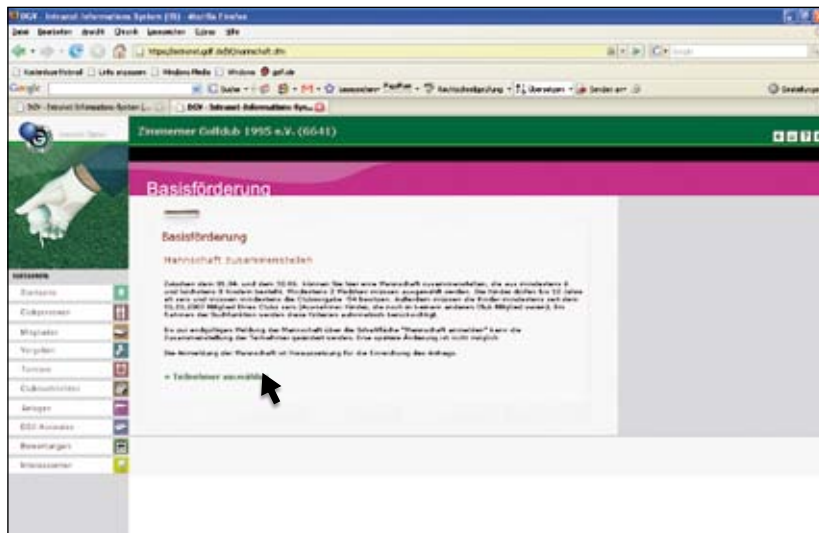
DGV - Intranet Informations System (IS) - Mozilla Firefox

Datei Bearbeiten Ansicht Chronik Lesezeichen Extras Hilfe

https://intranet.golf.de/IS/mannschaft.cfm

Google

DGV - Intranet Informations System | DGV - Intranet Informations System

Zimmerner Golfclub 1995 e.V. (6641)

Basisförderung

Basisförderung

Mannschaft zusammenstellen

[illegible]

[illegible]

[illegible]

» Teilnehmer auswählen

Startseite
Clubpersonen
Mitglieder
Vorgaben
Turniere
Clubeinstellungen
Anlagen
DGV-Ausweis
Bewertungen
Informationen